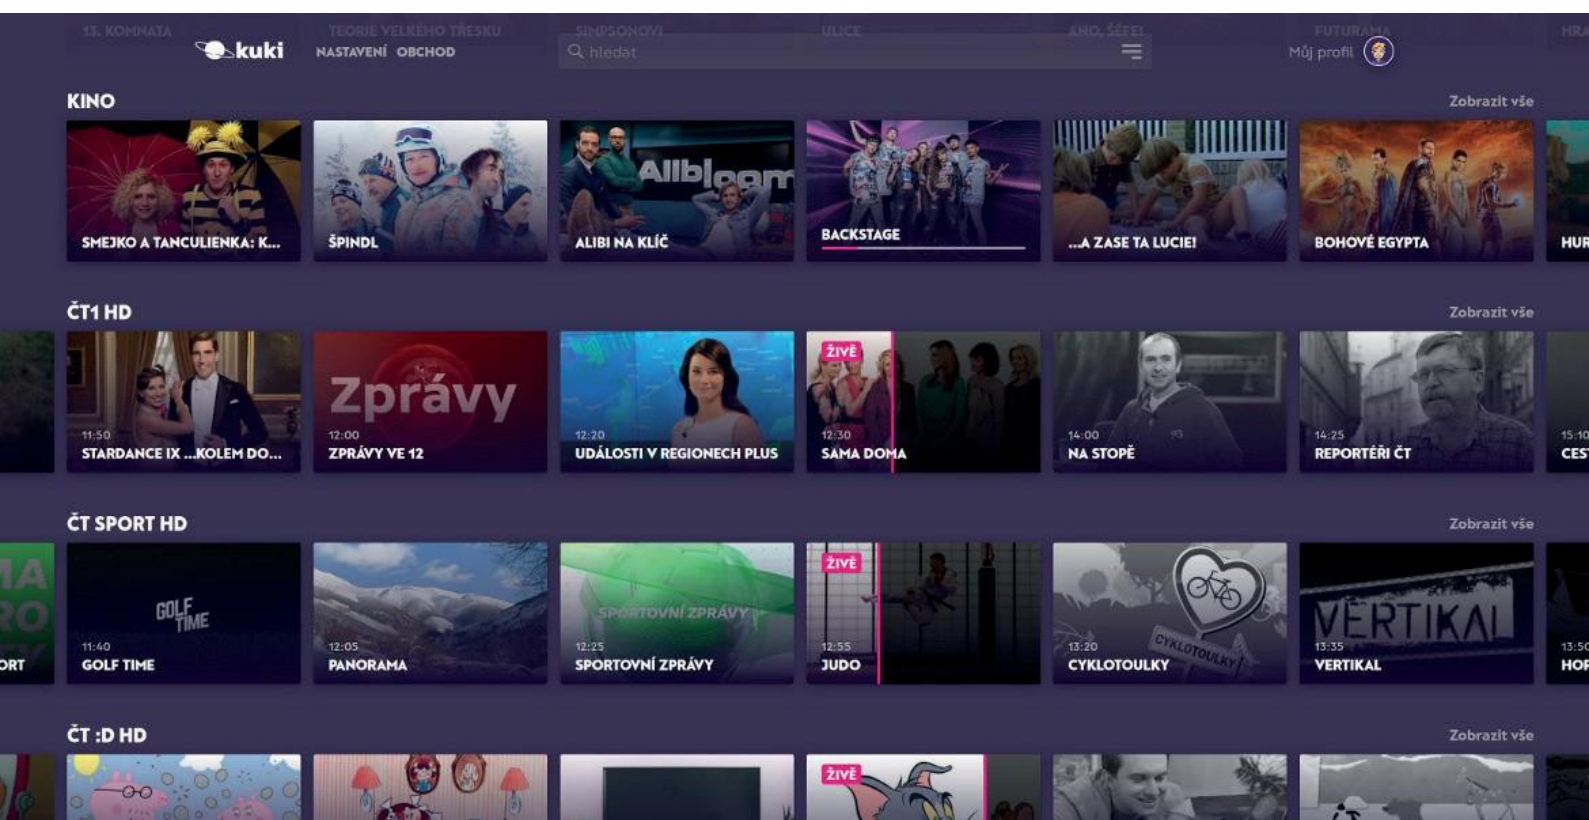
13. KOMNATA TEORIE VELKÉHO TŘESKU SIMPSONOVI ULICE ANO, ŠÉFE! FUTURAMA HRA

kuki NASTAVENÍ OBCHOD hledat Můj profil

KINO Zobrazit vše

SMEJKO A TANCULIENKA: K...
ŠPINDL
Alibi.com ALIBI NA KLÍČ
BACKSTAGE
...A ZASE TA LUCIE!
BOHOVÉ EGYPTA
HUR

ČT1 HD Zobrazit vše

11:50 STARDANCE IX ...KOLEM DO...
Zprávy 12:00 ZPRÁVY VE 12
12:20 UDÁLOSTI V REGIONECH PLUS
ŽIVĚ 12:30 SAMA DOMA
14:00 NA STOPĚ
14:25 REPORTÉŘI ČT
15:10 CES

ČT SPORT HD Zobrazit vše

ORT
GOLF TIME 11:40 GOLF TIME
12:05 PANORAMA
SPORTOVNÍ ZPRÁVY 12:25 SPORTOVNÍ ZPRÁVY
ŽIVĚ 12:55 JUDO
CYKLOTOULKY 13:20 CYKLOTOULKY
VERTIKAL 13:35 VERTIKAL
13:50 HOR

ČT :D HD Zobrazit vše

ŽIVĚ